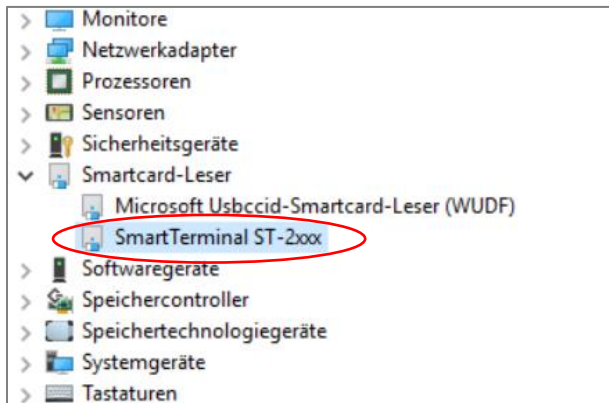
Monitore
Netzwerkadapter
Prozessoren
Sensoren
Sicherheitsgeräte
Smartcard-Leser
Microsoft Usbccid-Smartcard-Leser (WUDF)
SmartTerminal ST-2xxx
Softwaregeräte
Speichercontroller
Speichertechnologiegeräte
Systemgeräte
Tastaturen